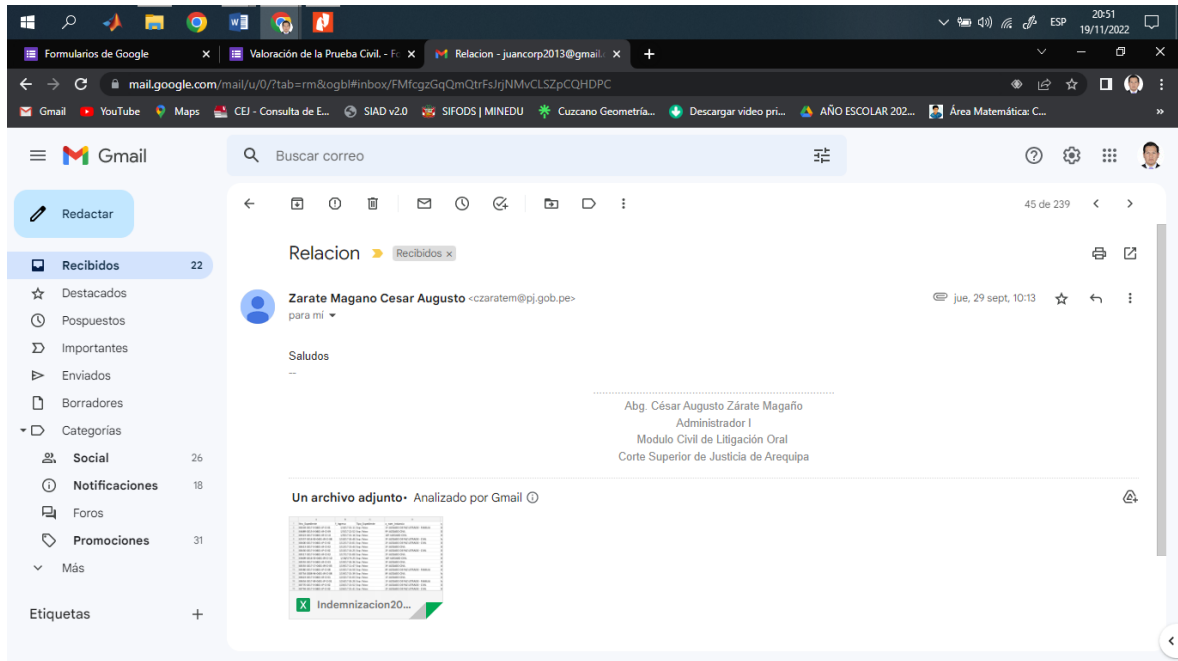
ESP 20:51 19/11/2022

Formularios de Google ×
Valoración de la Prueba Civil. - Fc ×
Relacion - juancorp2013@gmail. ×
+

mail.google.com/mail/u/0/?tab=rm&ogbl#inbox/FMfcgzGqQmQtrFsJrjNMvCLSZpCQHDPC

Gmail YouTube Maps CEJ - Consulta de E... SIAD v2.0 SIFODS | MINEDU Cuzcano Geometría... Descargar video pri... AÑO ESCOLAR 202... Área Matemática: C... »

Gmail
Buscar correo

Redactar
Recibidos 22
Destacados
Pospuestos
Importantes
Enviados
Borradores
Categorías
Social 26
Notificaciones 18
Foros
Promociones 31
Más

Etiquetas +

45 de 239

Relacion Recibidos ×

Zarate Magano Cesar Augusto <czaratem@pj.gob.pe>
para mí
jue, 29 sept, 10:13

Saludos
--

Abg. César Augusto Zárate Magaño
Administrador I
Modulo Civil de Litigación Oral
Corte Superior de Justicia de Arequipa

Un archivo adjunto · Analizado por Gmail ⓘ

Indemnizacion20...